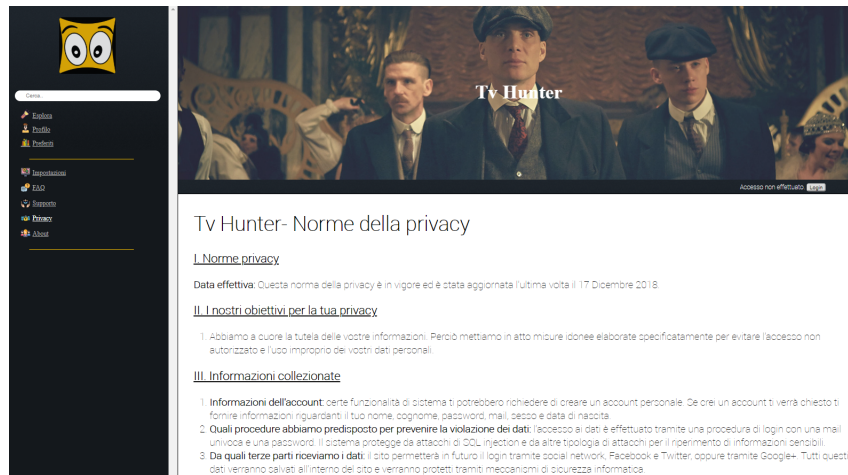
Cerca...

Esplora
Profilo
Predetti

Impostazioni
FAQ
Supporto
Privacy
About

Tv Hunter

Accesso non effettuato. Login

Tv Hunter- Norme della privacy

I. Norme privacy

Data effettiva: Questa norma della privacy è in vigore ed è stata aggiornata l'ultima volta il 17 Dicembre 2018.

II. I nostri obiettivi per la tua privacy

1. Abbiamo a cuore la tutela delle vostre informazioni. Perciò mettiamo in atto misure idonee elaborate specificatamente per evitare l'accesso non autorizzato e l'uso improprio dei vostri dati personali.

III. Informazioni collezionate

1. Informazioni dell'account: certe funzionalità di sistema ti potrebbero richiedere di creare un account personale. Se crei un account ti verrà chiesto ti fornire informazioni riguardanti il tuo nome, cognome, password, mail, sesso e data di nascita.
2. Quali procedure abbiamo predisposto per prevenire la violazione dei dati: l'accesso ai dati è effettuato tramite una procedura di login con una mail univoca e una password. Il sistema protegge da attacchi di SQL injection e da altre tipologia di attacchi per il riperimento di informazioni sensibili.
3. Da quali terze parti riceviamo i dati: il sito permetterà in futuro il login tramite social network, Facebook e Twitter, oppure tramite Google+. Tutti questi dati verranno salvati all'interno del sito e verranno protetti tramiti meccanismi di sicurezza informatica.